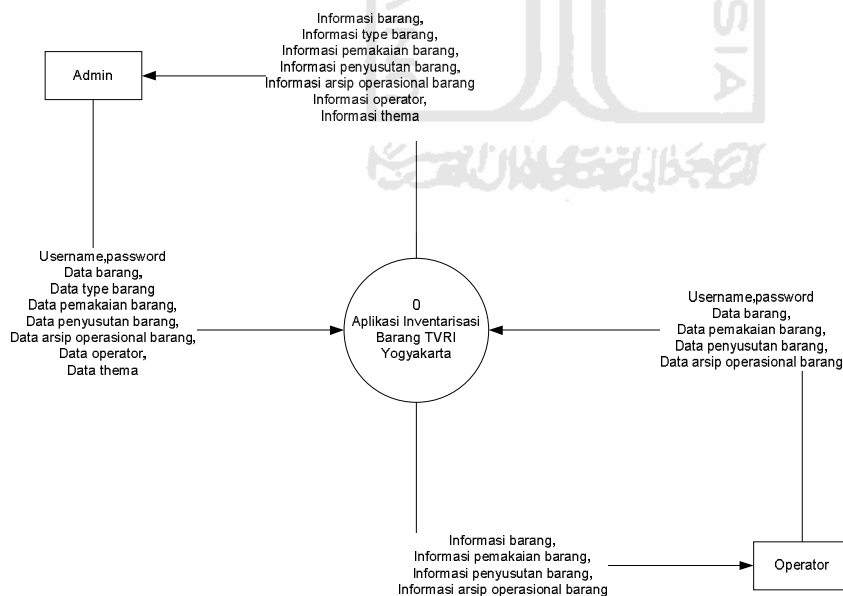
Informasi barang,
Informasi type barang,
Informasi pemakaian barang,
Informasi penyusutan barang,
Informasi arsip operasional barang
Informasi operator,
Informasi thema

Admin

Username,password
Data barang,
Data type barang
Data pemakaian barang,
Data penyusutan barang,
Data arsip operasional barang,
Data operator,
Data thema

0
Aplikasi Inventarisasi
Barang TVRI
Yogyakarta

Username,password
Data barang,
Data pemakaian barang,
Data penyusutan barang,
Data arsip operasional barang

Informasi barang,
Informasi pemakaian barang,
Informasi penyusutan barang,
Informasi arsip operasional barang

Operator